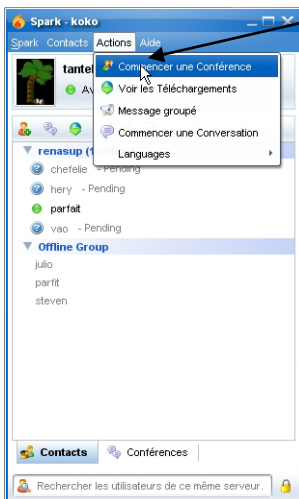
Spark - koko
Spark Contacts Actions Aide
tante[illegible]
Av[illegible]
Commencer une Conférence
Voir les Téléchargements
Message groupé
Commencer une Conversation
Languages
renasup (1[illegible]
chefelie - Pending
hery - Pending
parfait
vao - Pending
Offline Group
julio
parfit
steven
Contacts
Conférences
Rechercher les utilisateurs de ce même serveur.